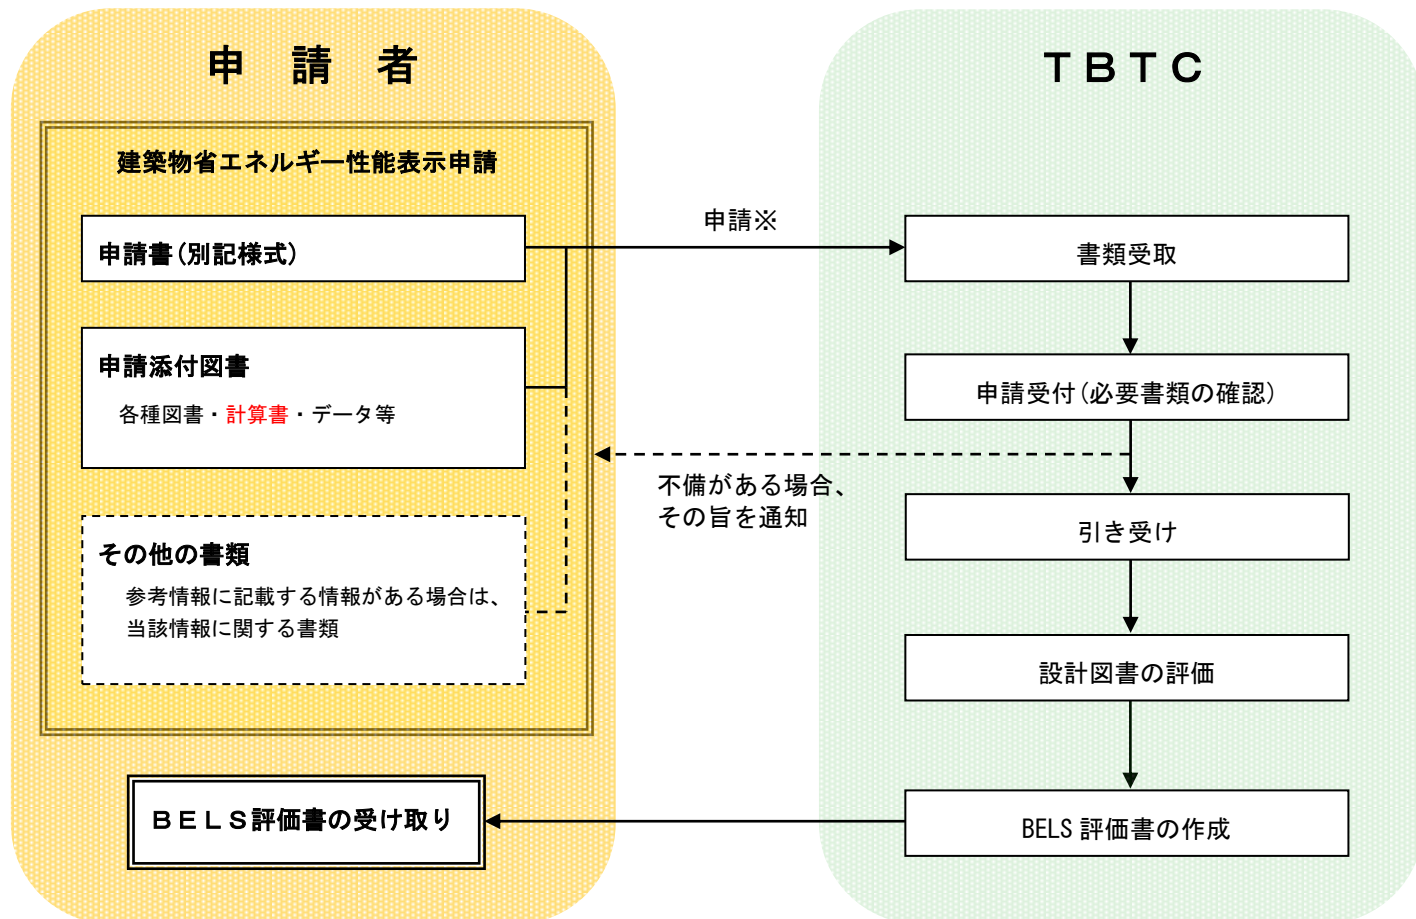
申　請　者

建築物省エネルギー性能表示申請

申請書（別記様式）

申請添付図書

各種図書・計算書・データ等

その他の書類

参考情報に記載する情報がある場合は、当該情報に関する書類

ＢＥＬＳ評価書の受け取り

ＴＢＴＣ

申請※

書類受取

申請受付（必要書類の確認）

不備がある場合、その旨を通知

引き受け

設計図書の評価

BELS 評価書の作成